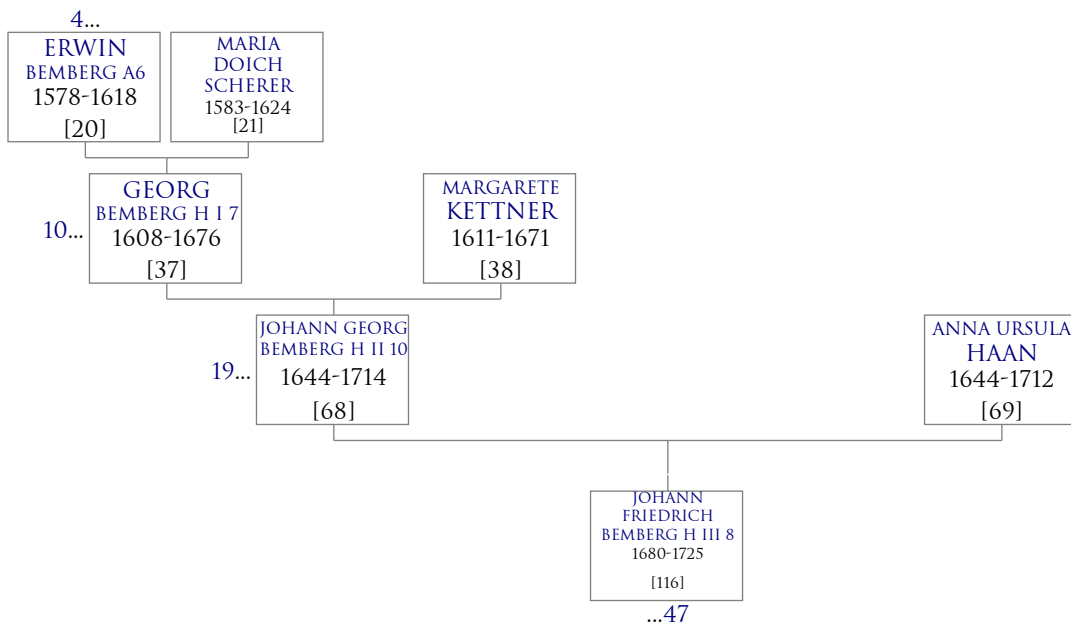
4...
ERWIN
BEMBERG A6
1578-1618
[20]

MARIA
DOICH
SCHERER
1583-1624
[21]

10...
GEORG
BEMBERG H I 7
1608-1676
[37]

MARGARETE
KETTNER
1611-1671
[38]

19...
JOHANN GEORG
BEMBERG H II 10
1644-1714
[68]

ANNA URSULA
HAAN
1644-1712
[69]

JOHANN
FRIEDRICH
BEMBERG H III 8
1680-1725
[116]
...47